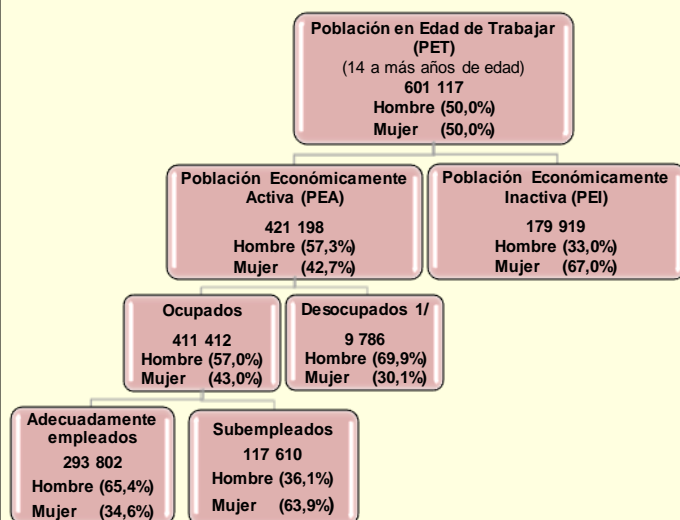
Población en Edad de Trabajar (PET)
(14 a más años de edad)
601 117
Hombre (50,0%)
Mujer (50,0%)

Población Económicamente Activa (PEA)
421 198
Hombre (57,3%)
Mujer (42,7%)

Población Económicamente Inactiva (PEI)
179 919
Hombre (33,0%)
Mujer (67,0%)

Ocupados
411 412
Hombre (57,0%)
Mujer (43,0%)

Desocupados 1/
9 786
Hombre (69,9%)
Mujer (30,1%)

Adecuadamente empleados
293 802
Hombre (65,4%)
Mujer (34,6%)

Subempleados
117 610
Hombre (36,1%)
Mujer (63,9%)